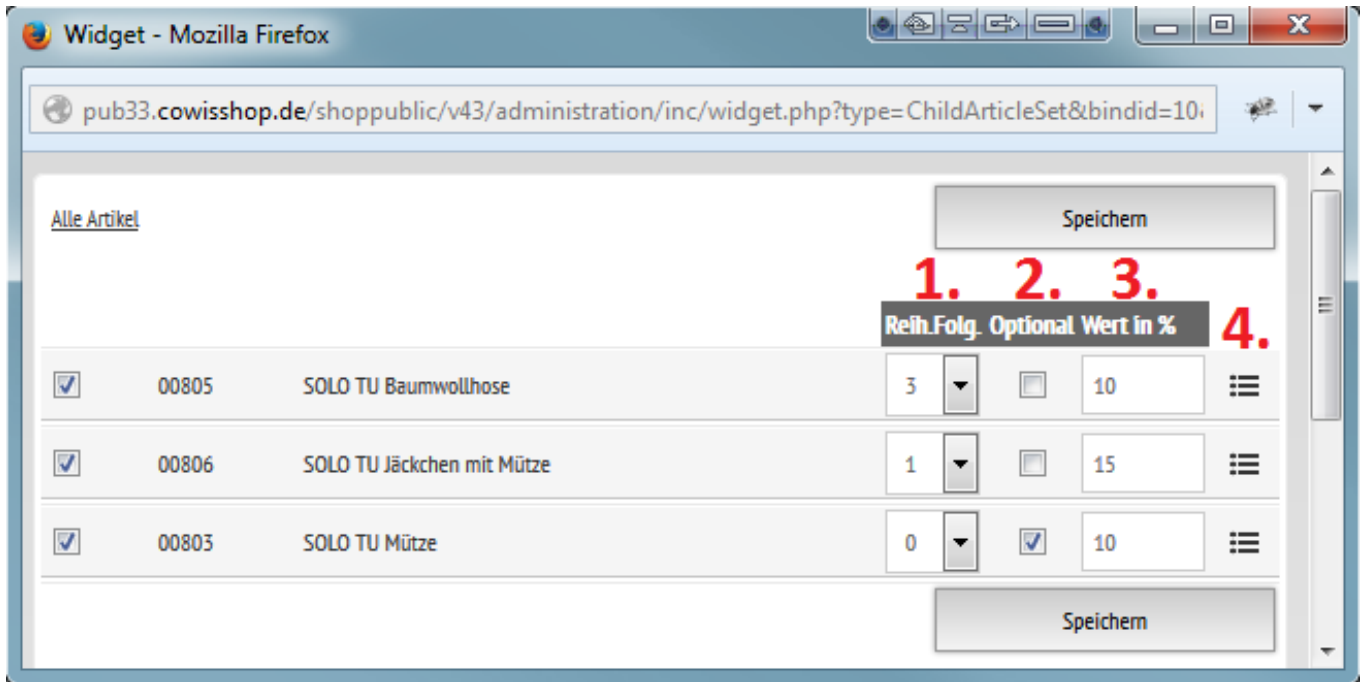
Widget - Mozilla Firefox

pub33.cowisshop.de/shoppublic/v43/administration/inc/widget.php?type=ChildArticleSet&bindid=10

Alle Artikel

Speichern

1. 2. 3.

Reih.Folg. Optional Wert in % 4.

| | | | Reih.Folg. | Optional | Wert in % |
|---|---|---|---|---|---|
| ☑ | 00805 | SOLO TU Baumwollhose | 3 | ☐ | 10 |
| ☑ | 00806 | SOLO TU Jäckchen mit Mütze | 1 | ☐ | 15 |
| ☑ | 00803 | SOLO TU Mütze | 0 | ☑ | 10 |

Speichern